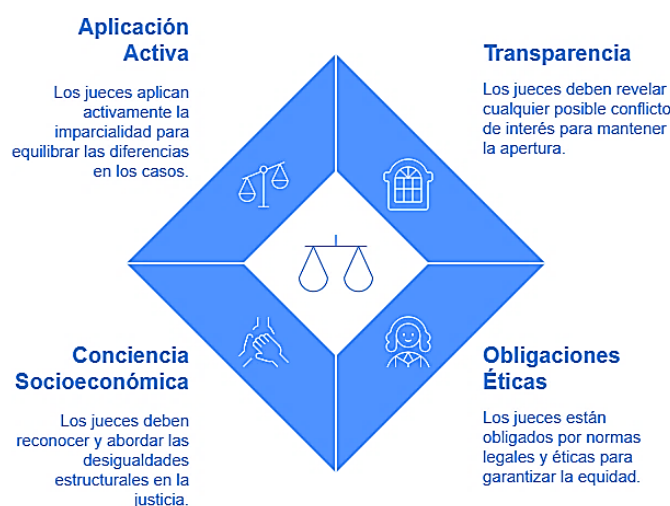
Aplicación Activa

Los jueces aplican activamente la imparcialidad para equilibrar las diferencias en los casos.

Transparencia

Los jueces deben revelar cualquier posible conflicto de interés para mantener la apertura.

Conciencia Socioeconómica

Los jueces deben reconocer y abordar las desigualdades estructurales en la justicia.

Obligaciones Éticas

Los jueces están obligados por normas legales y éticas para garantizar la equidad.